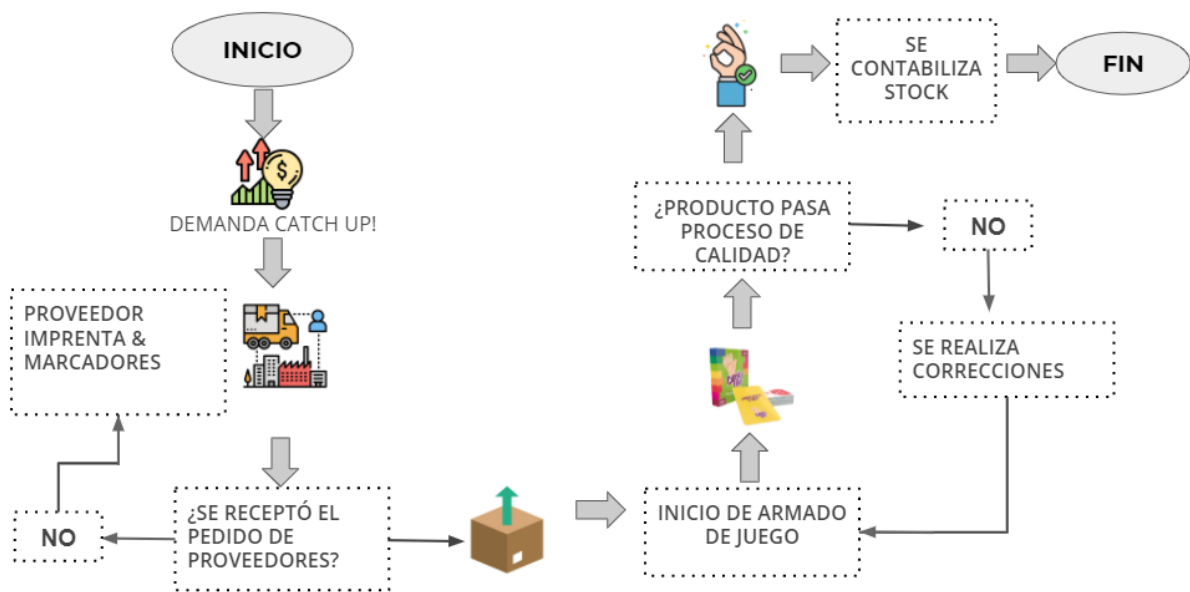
INICIO

DEMANDA CATCH UP!

PROVEEDOR IMPRENTA & MARCADORES

¿SE RECEPTÓ EL PEDIDO DE PROVEEDORES?

NO

INICIO DE ARMADO DE JUEGO

¿PRODUCTO PASA PROCESO DE CALIDAD?

NO

SE REALIZA CORRECCIONES

SE CONTABILIZA STOCK

FIN